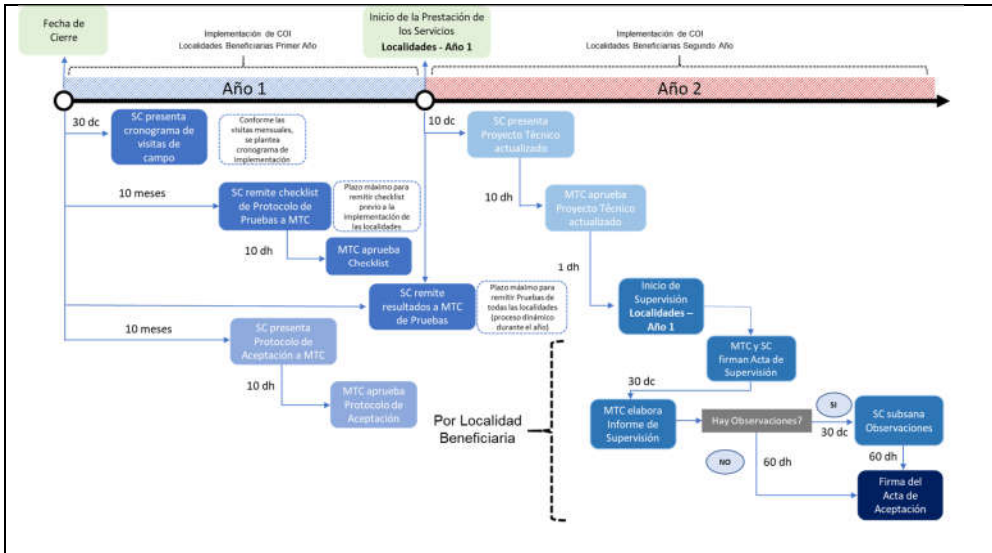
Fecha de Cierre

Implementación de COI Localidades Beneficiarias Primer Año

Inicio de la Prestación de los Servicios **Localidades - Año 1**

Implementación de COI Localidades Beneficiarias Segundo Año

Año 1

Año 2

30 dc

SC presenta cronograma de visitas de campo

Conforme las visitas mensuales, se plantea cronograma de implementación

10 meses

SC remite checklist de Protocolo de Pruebas a MTC

Plazo máximo para remitir checklist previo a la implementación de las localidades

10 dh

MTC aprueba Checklist

SC remite resultados a MTC de Pruebas

Plazo máximo para remitir Pruebas de todas las localidades (proceso dinámico durante el año)

10 meses

SC presenta Protocolo de Aceptación a MTC

10 dh

MTC aprueba Protocolo de Aceptación

10 dc

SC presenta Proyecto Técnico actualizado

10 dh

MTC aprueba Proyecto Técnico actualizado

1 dh

Inicio de Supervisión **Localidades – Año 1**

MTC y SC firman Acta de Supervisión

30 dc

MTC elabora Informe de Supervisión

Hay Observaciones?

SI

30 dc

SC subsana Observaciones

NO

60 dh

60 dh

Firma del Acta de Aceptación

Por Localidad Beneficiaria